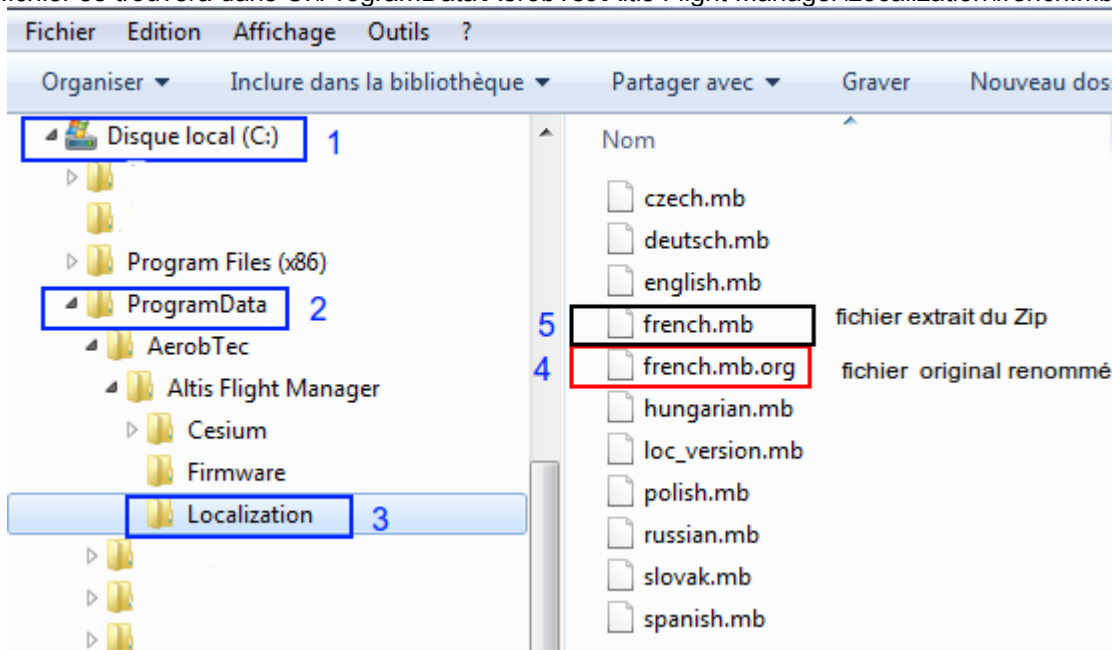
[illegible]

Fichier Edition Affichage Outils ?

Organiser ▾ Inclure dans la bibliothèque ▾ Partager avec ▾ Graver Nouveau dos

Disque local (C:) 1

Program Files (x86)

ProgramData 2

AerobTec

Altis Flight Manager

Cesium

Firmware

Localization 3

Nom

czech.mb

deutsch.mb

english.mb

5 french.mb fichier extrait du Zip

4 french.mb.org fichier original renommé

hungarian.mb

loc_version.mb

polish.mb

russian.mb

slovak.mb

spanish.mb